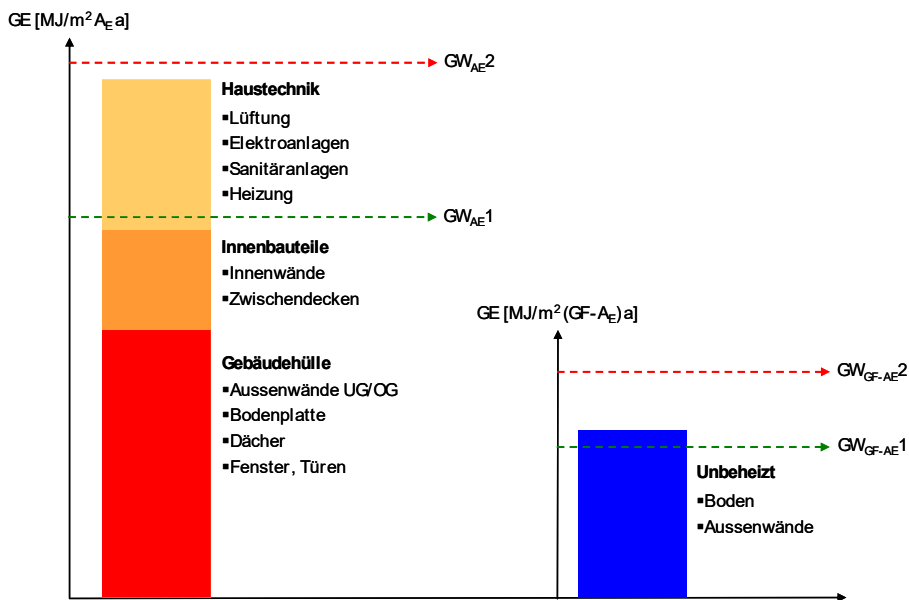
GE [MJ/m$^2$ A$_E$ a]

GW$_{AE}$2

Haustechnik
▪Lüftung
▪Elektroanlagen
▪Sanitäranlagen
▪Heizung

GW$_{AE}$1

Innenbauteile
▪Innenwände
▪Zwischendecken

Gebäudehülle
▪Aussenwände UG/OG
▪Bodenplatte
▪Dächer
▪Fenster, Türen

GE [MJ/m$^2$ (GF-A$_E$) a]

GW$_{GF-AE}$2

GW$_{GF-AE}$1

Unbeheizt
▪Boden
▪Aussenwände